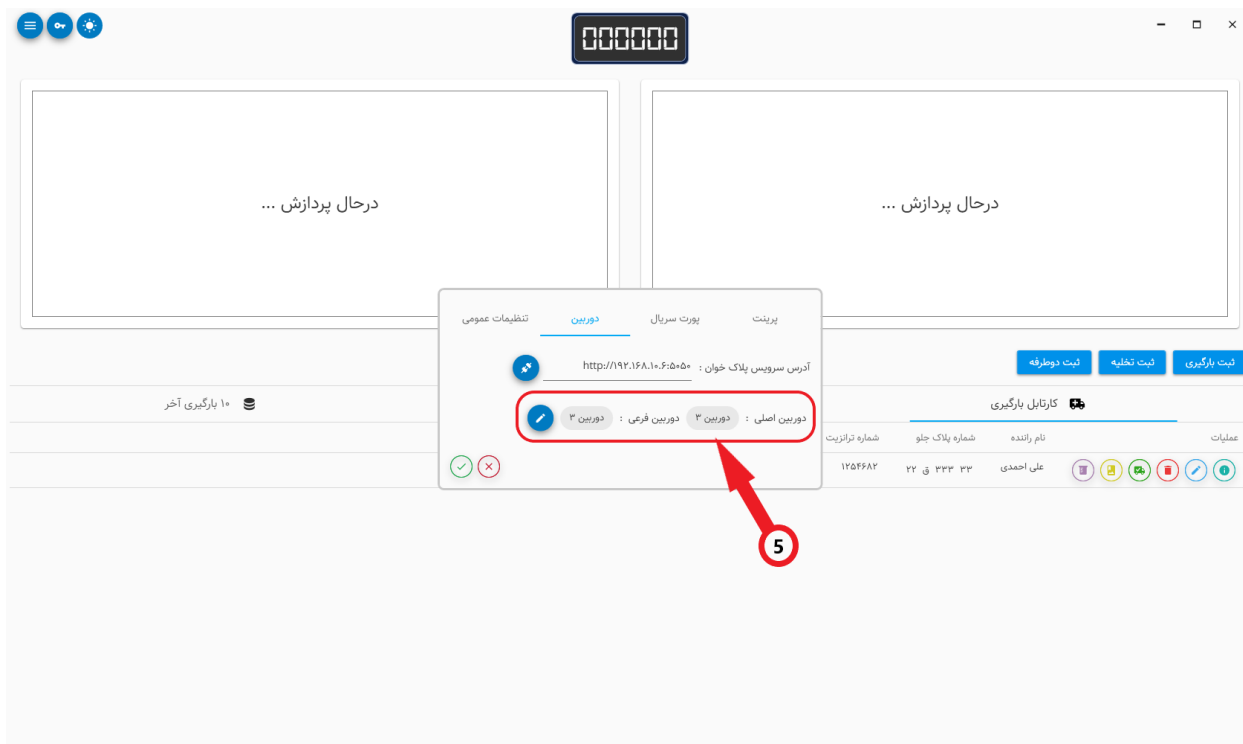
000000

درحال پردازش ...

درحال پردازش ...

پرینت
پورت سریال
دوربین
تنظیمات عمومی

آدرس سرویس پلاک خوان : http://۱۹۲.۱۶۸.۱۰.۶:۵۰۵۰

دوربین اصلی : دوربین ۳ دوربین فرعی : دوربین ۳

ثبت بارگیری
ثبت تخلیه
ثبت دوطرفه

کارتابل بارگیری
۱۰ بارگیری آخر

| عملیات | نام راننده | شماره پلاک جلو | شماره ترانزیت |
|---|---|---|---|
| | علی احمدی | ۳۳ ۳۳۳ ق ۲۲ | ۱۲۵۴۶۸۲ |

5